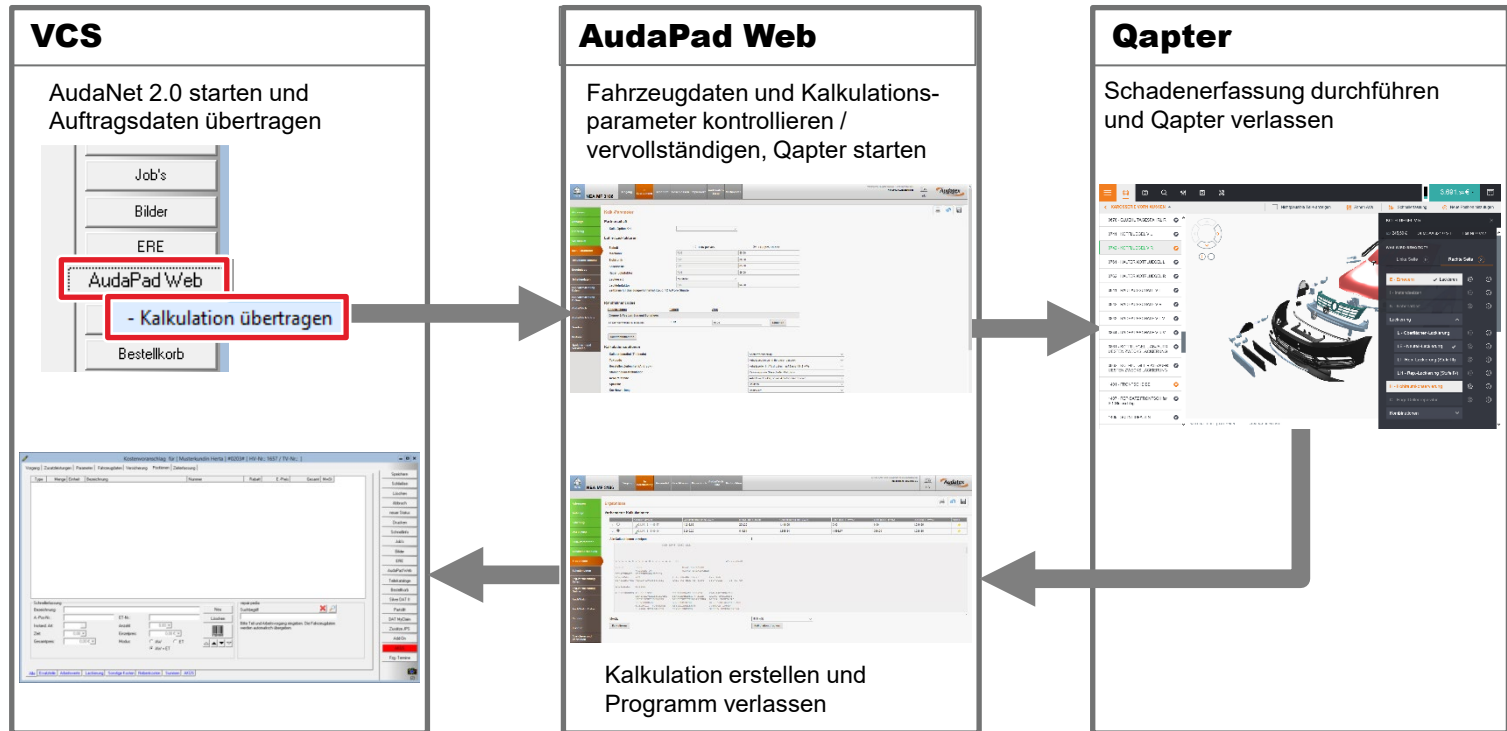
VCS

AudaNet 2.0 starten und Auftragsdaten übertragen

Job's
Bilder
ERE
AudaPad Web
- Kalkulation übertragen
Bestellkorb

AudaPad Web

Fahrzeugdaten und Kalkulationsparameter kontrollieren / vervollständigen, Qapter starten

Qapter

Schadenerfassung durchführen und Qapter verlassen

Kalkulation erstellen und Programm verlassen